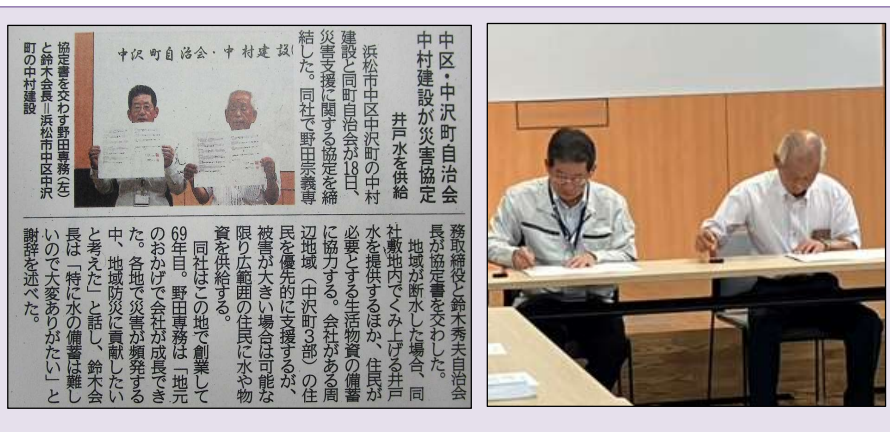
中区・中沢町自治会
中村建設が災害協定

井戸水を供給

浜松市中区中沢町の中村建設と同町自治会が18日、災害支援に関する協定を締結した。同社で野田宗義専務取締役と鈴木秀夫自治会長が協定書を交わした。

地域が断水した場合、同社敷地内でくみ上げる井戸水を提供するほか、住民が必要とする生活物資の備蓄に協力する。会社がある周辺地域（中沢町3部）の住民を優先的に支援するが、被害が大きい場合は可能な限り広範囲の住民に水や物資を供給する。

同社はこの地で創業して69年目。野田専務は「地元のおかげで会社が成長できた。各地で災害が頻発する中、地域防災に貢献したいと考えた」と話し、鈴木会長は「特に水の備蓄は難しいので大変ありがたい」と謝辞を述べた。

中沢町自治会・中村建設

協定書を交わす野田専務（左）と鈴木会長＝浜松市中区中沢町の中村建設